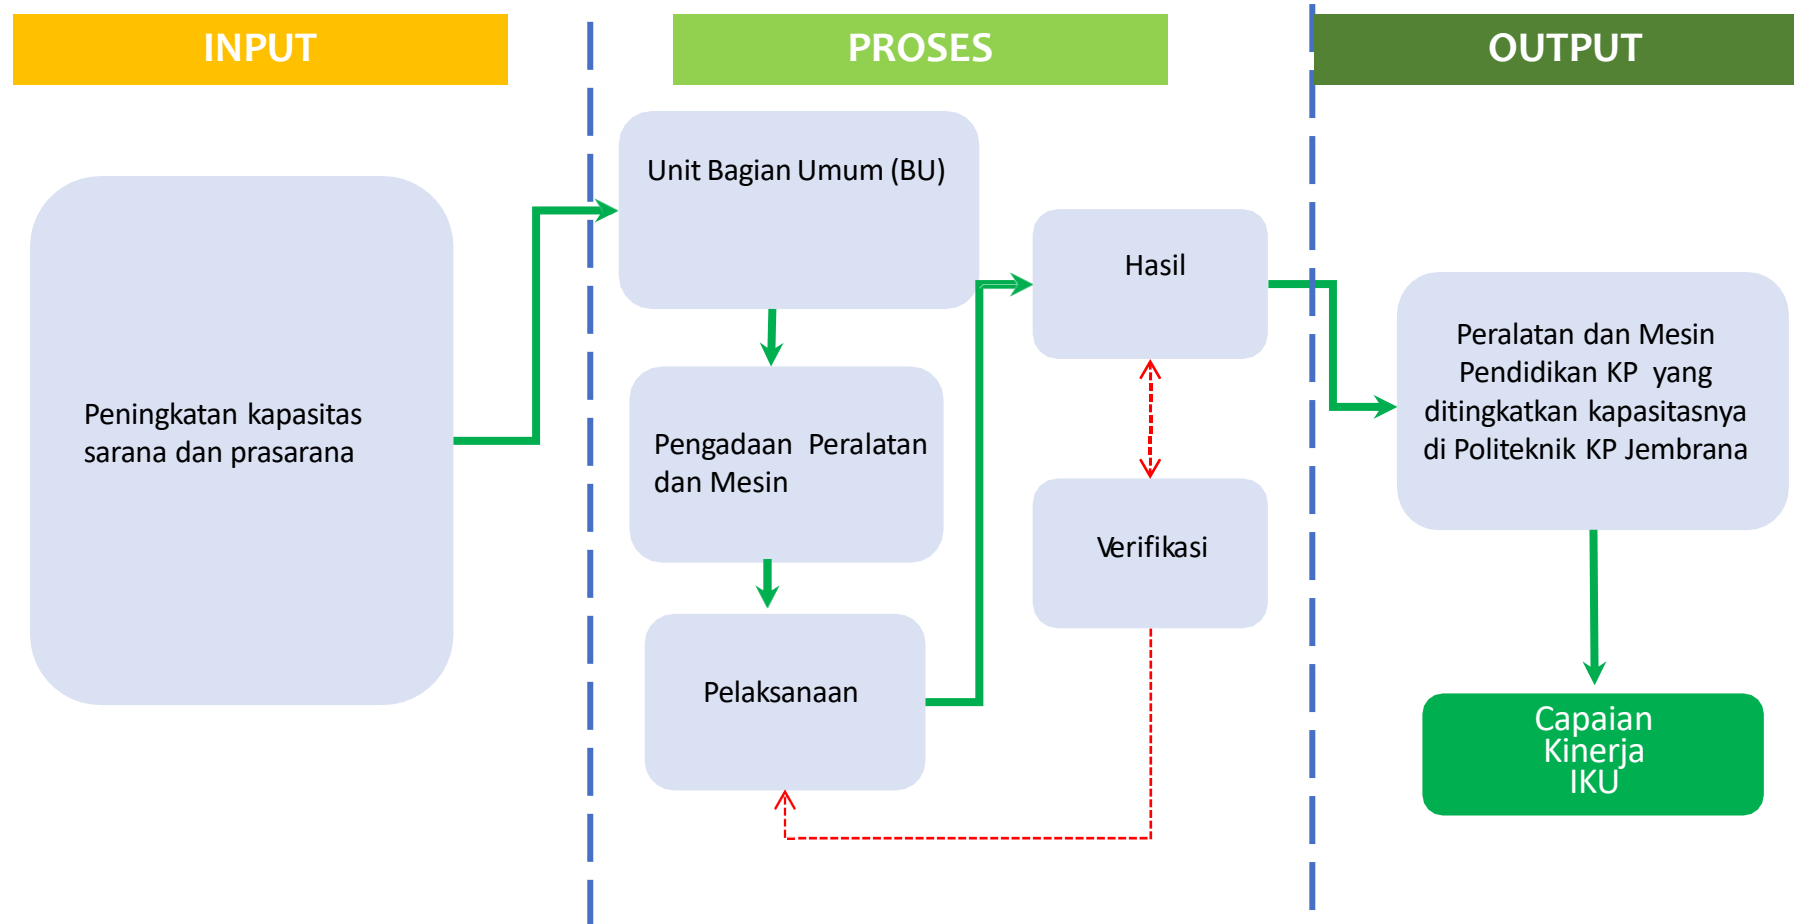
INPUT

PROSES

OUTPUT

Peningkatan kapasitas sarana dan prasarana

Unit Bagian Umum (BU)

Pengadaan Peralatan dan Mesin

Pelaksanaan

Hasil

Verifikasi

Peralatan dan Mesin Pendidikan KP yang ditingkatkan kapasitasnya di Politeknik KP Jembrana

Capaian Kinerja IKU